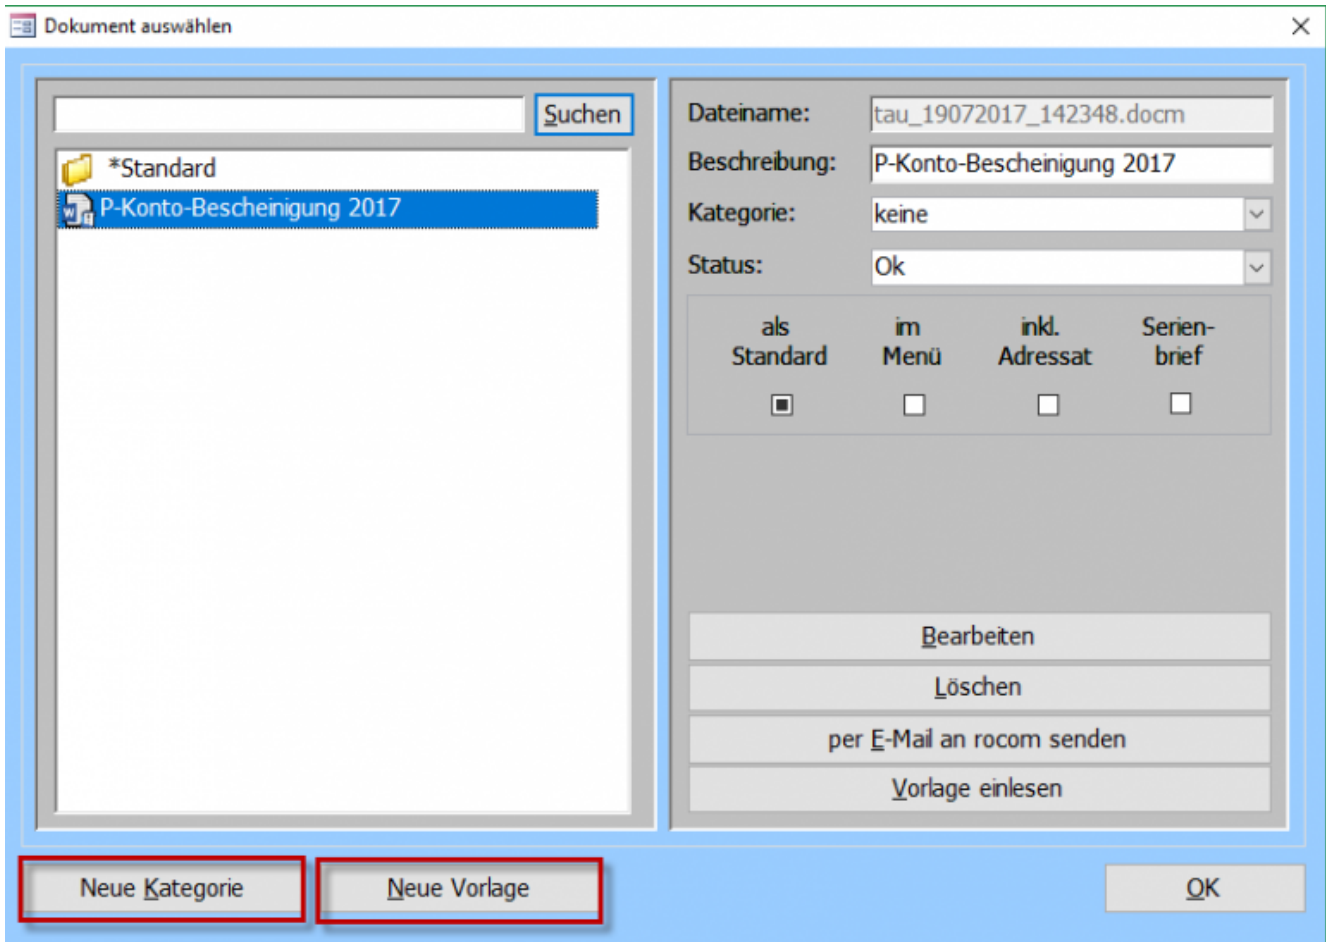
Dokument auswählen

Suchen

*Standard
P-Konto-Bescheinigung 2017

Dateiname: tau_19072017_142348.docm
Beschreibung: P-Konto-Bescheinigung 2017
Kategorie: keine
Status: Ok

als Standard
im Menü
inkl. Adressat
Serienbrief

Bearbeiten
Löschen
per E-Mail an rocom senden
Vorlage einlesen

Neue Kategorie
Neue Vorlage
OK